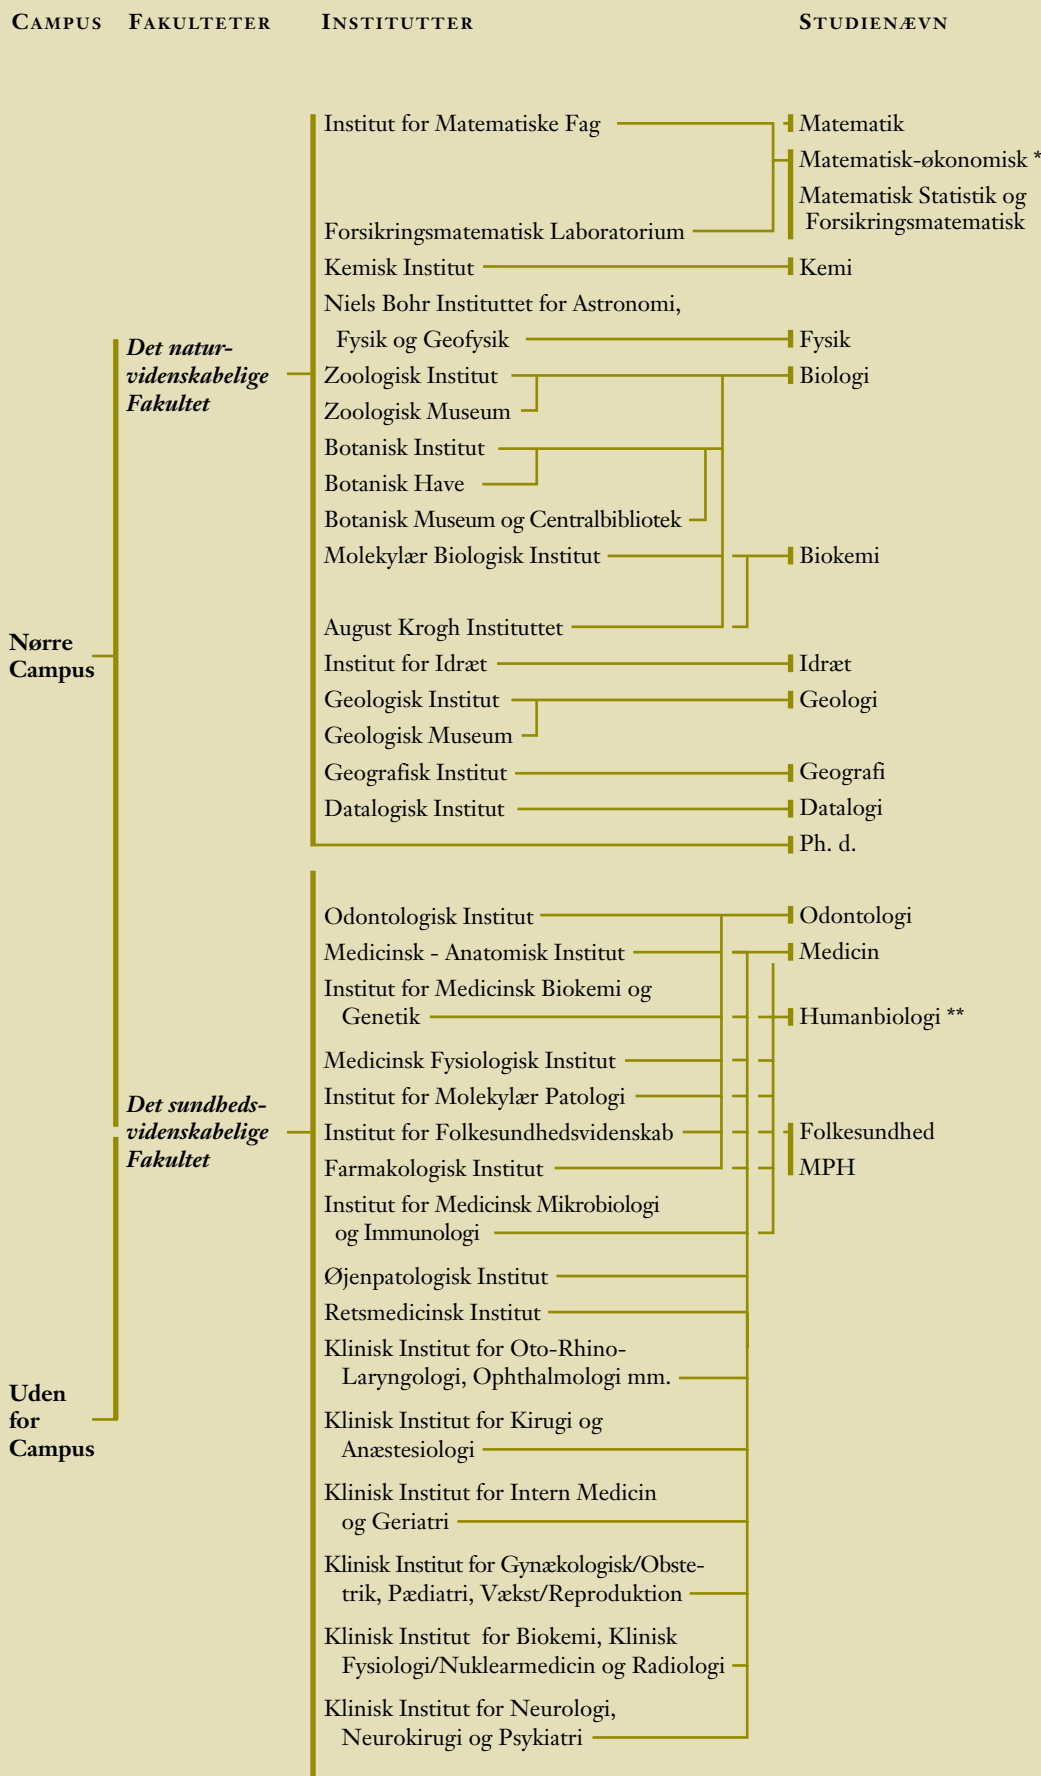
CAMPUS FAKULTETER INSTITUTTER STUDIENÆVN

Institut for Matematiske Fag
Forsikringsmatematisk Laboratorium
Kemisk Institut
Niels Bohr Instituttet for Astronomi, Fysik og Geofysik
Zoologisk Institut
Zoologisk Museum
Botanisk Institut
Botanisk Have
Botanisk Museum og Centralbibliotek
Molekylær Biologisk Institut
August Krogh Instituttet
Institut for Idræt
Geologisk Institut
Geologisk Museum
Geografisk Institut
Datalogisk Institut

Matematik
Matematisk-økonomisk *
Matematisk Statistik og Forsikringsmatematisk
Kemi
Fysik
Biologi
Biokemi
Idræt
Geologi
Geografi
Datalogi
Ph. d.

Det naturvidenskabelige Fakultet

Nørre Campus

Odontologisk Institut
Medicinsk - Anatomisk Institut
Institut for Medicinsk Biokemi og Genetik
Medicinsk Fysiologisk Institut
Institut for Molekylær Patologi
Institut for Folkesundhedsvidenskab
Farmakologisk Institut
Institut for Medicinsk Mikrobiologi og Immunologi
Øjenpatologisk Institut
Retsmedicinsk Institut
Klinisk Institut for Oto-Rhino-Laryngologi, Ophthalmologi mm.
Klinisk Institut for Kirugi og Anæstesiologi
Klinisk Institut for Intern Medicin og Geriatri
Klinisk Institut for Gynækologisk/Obstetrik, Pædiatri, Vækst/Reproduktion
Klinisk Institut for Biokemi, Klinisk Fysiologi/Nuklearmedicin og Radiologi
Klinisk Institut for Neurologi, Neurokirugi og Psykiatri

Odontologi
Medicin
Humanbiologi **
Folkesundhed
MPH

Det sundhedsvidenskabelige Fakultet

Uden for Campus